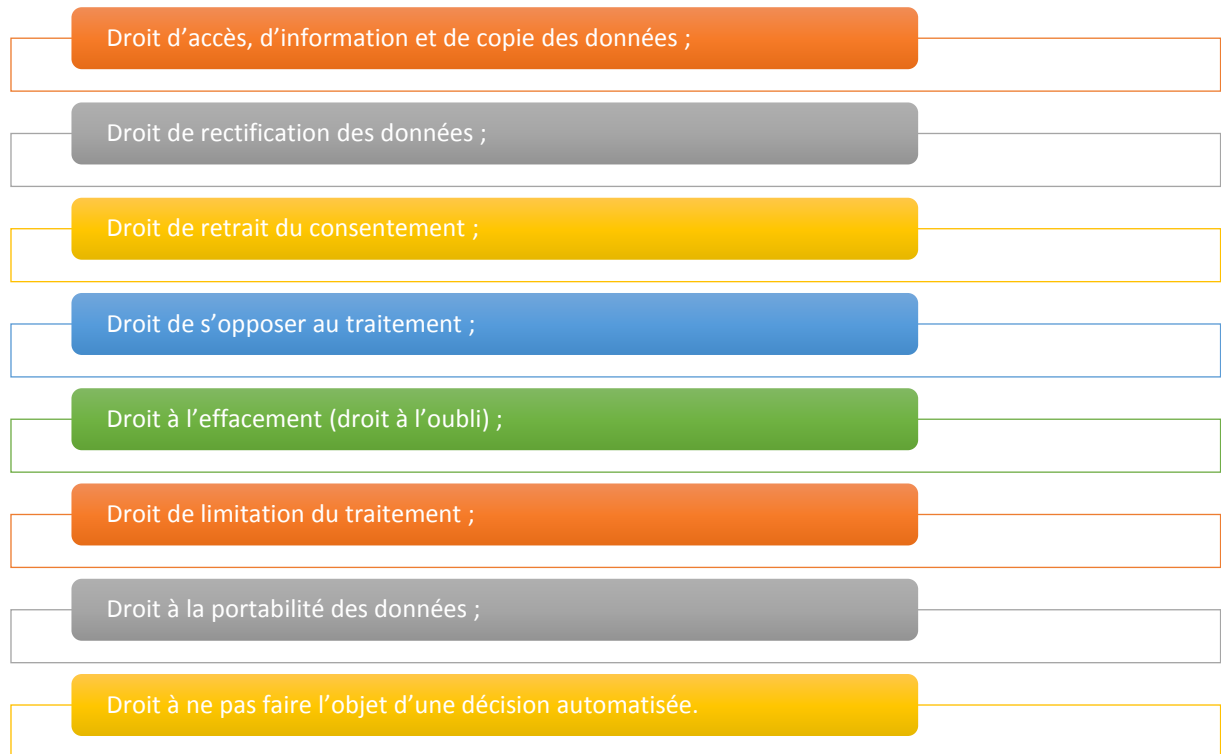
Droit d’accès, d’information et de copie des données ;

Droit de rectification des données ;

Droit de retrait du consentement ;

Droit de s’opposer au traitement ;

Droit à l’effacement (droit à l’oubli) ;

Droit de limitation du traitement ;

Droit à la portabilité des données ;

Droit à ne pas faire l’objet d’une décision automatisée.